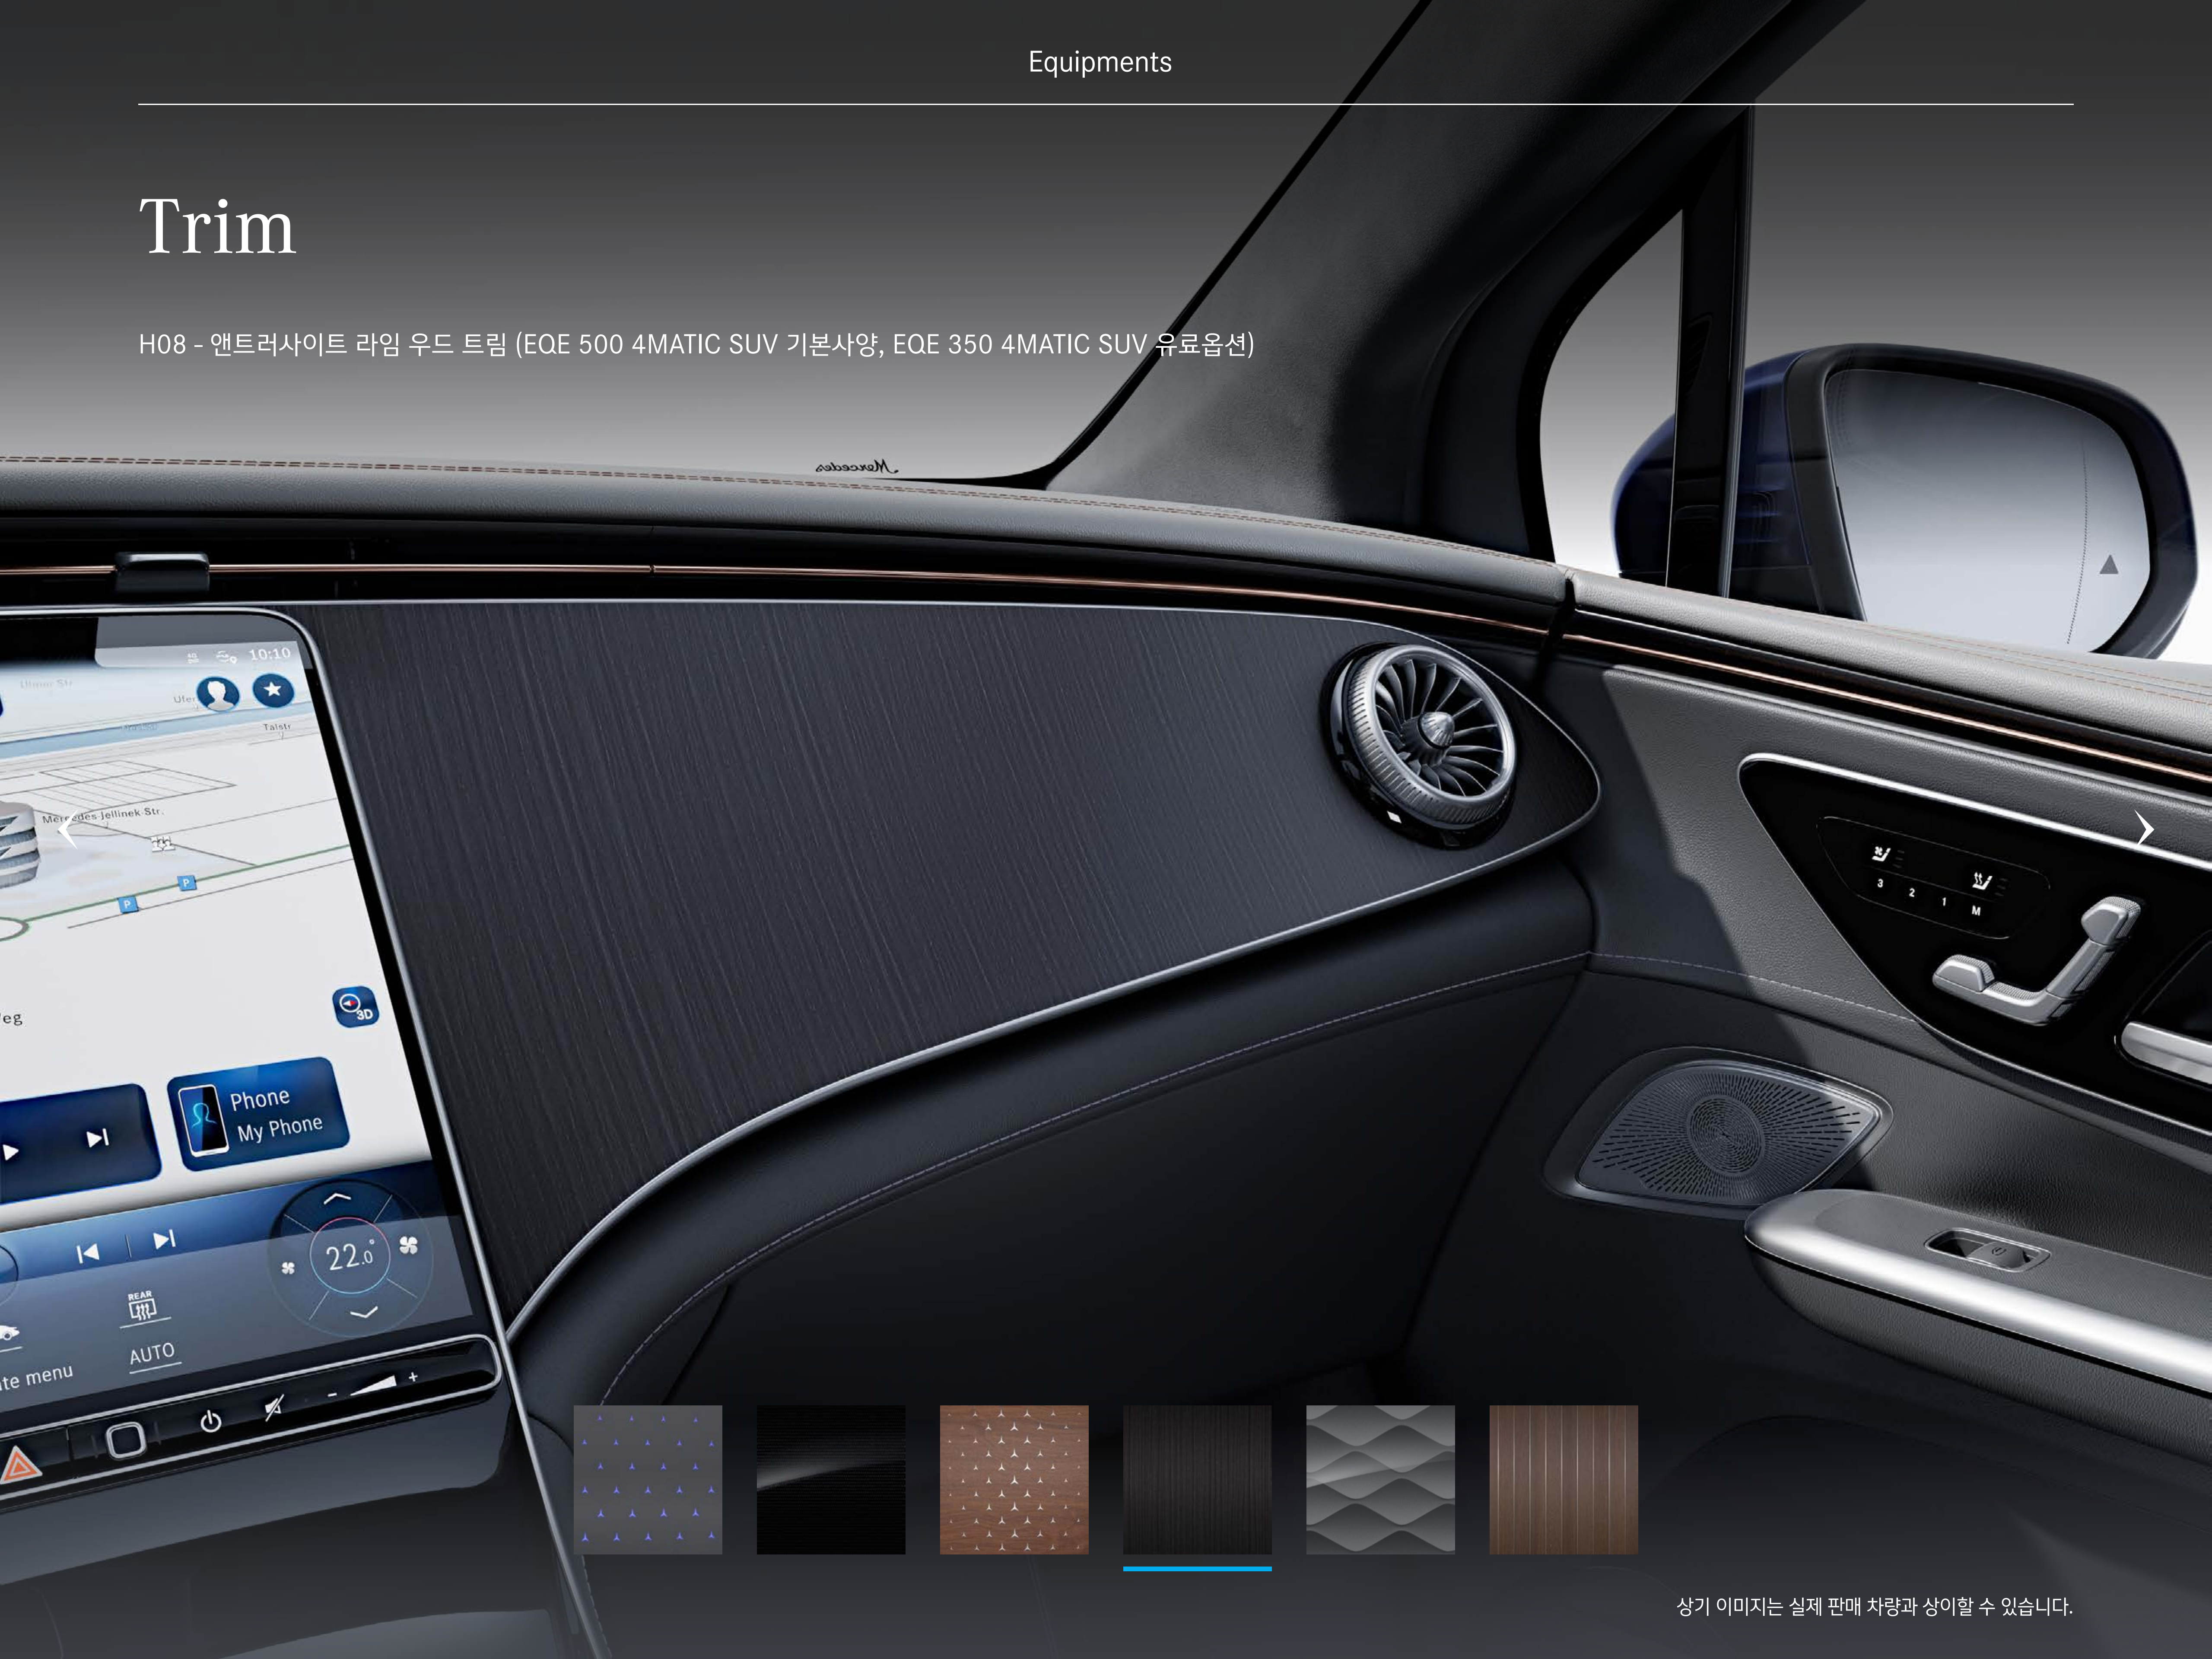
Equipments

Trim

H08 - 앤트러사이트 라임 우드 트림 (EQE 500 4MATIC SUV 기본사양, EQE 350 4MATIC SUV 유료옵션)

10:10

Mercedes Jellinek Str.

Talstr.

3D

Phone
My Phone

22.0

REAR

AUTO

te menu

상기 이미지는 실제 판매 차량과 상이할 수 있습니다.